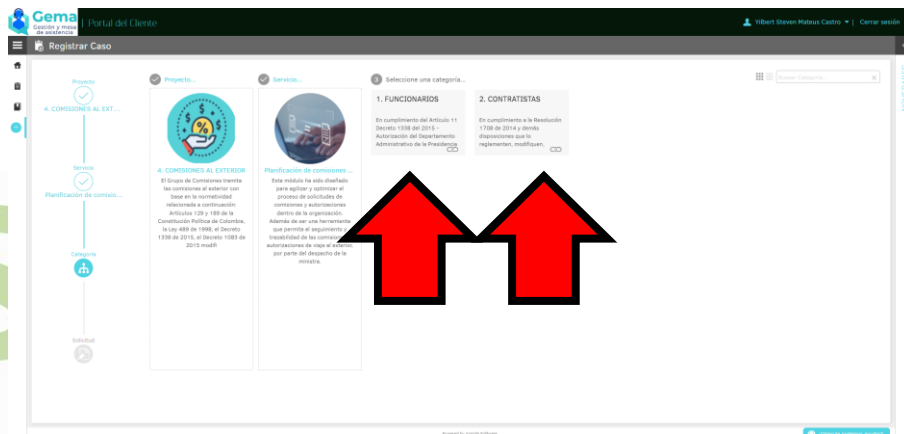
Gema
Gestión y mesa de asistencia
Portal del Cliente
Hilbert Steven Mateus Castro | Cerrar sesión

Registrar Caso

Proyecto
A. COMISIONES AL EXT...

Servicio
Planificación de comisio...

Categoría

Solicitud

Proyecto...

A. COMISIONES AL EXTERIOR
El Grupo de Comisiones tramita las comisiones al exterior con base en la normatividad relacionada a continuación Artículos 128 y 189 de la Constitución Política de Colombia, la Ley 489 de 1998, el Decreto 1338 de 2015, el Decreto 1083 de 2015 modifi

Servicio...

Planificación de comisiones ...
Este módulo ha sido diseñado para agilizar y optimizar el proceso de solicitudes de comisiones y autorizaciones dentro de la organización. Además de ser una herramienta que permita el seguimiento y trazabilidad de las comisiones y autorizaciones de viaje al exterior por parte del despacho de la ministra.

3 Seleccione una categoría...

1. FUNCIONARIOS
En cumplimiento del Artículo 11 Decreto 1338 del 2015 - Autorización del Departamento Administrativo de la Presidencia

2. CONTRATISTAS
En cumplimiento a la Resolución 1708 de 2014 y demás disposiciones que lo reglamenten, modifiquen,

Buscar Categoría